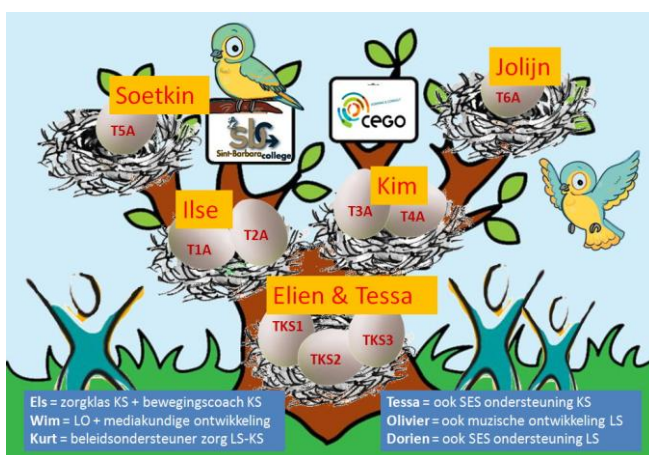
Soetkin

T5A

Sint-Barbaracollege

CEGO

Jolijn

T6A

Ilse

T1A

T2A

Kim

T3A

T4A

Elien & Tessa

TKS1

TKS2

TKS3

**Els** = zorgklas KS + bewegingscoach KS
**Wim** = LO + mediakundige ontwikkeling
**Kurt** = beleidsondersteuner zorg LS-KS

**Tessa** = ook SES ondersteuning KS
**Olivier** = ook muzische ontwikkeling LS
**Dorien** = ook SES ondersteuning LS